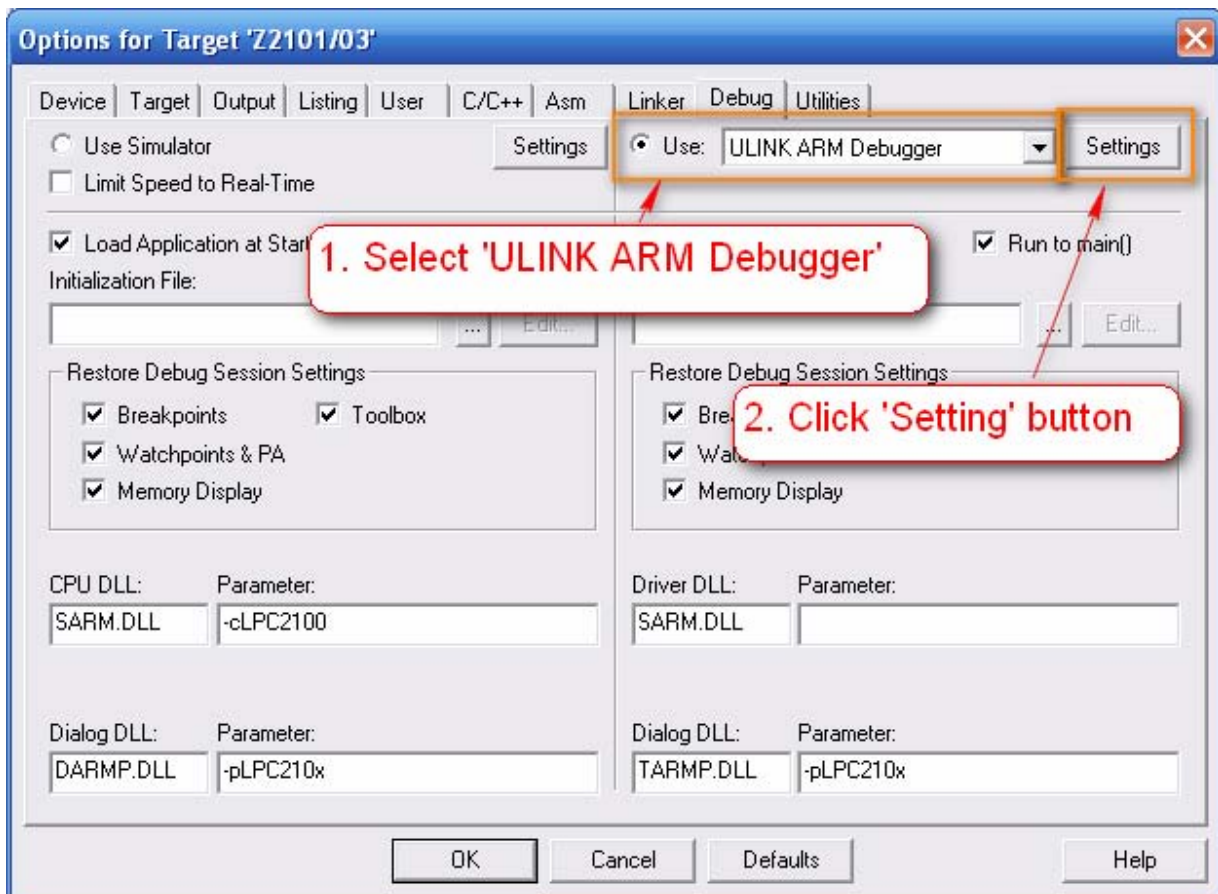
Options for Target 'Z2101/03'

Device | Target | Output | Listing | User | C/C++ | Asm | Linker | Debug | Utilities

Use Simulator

Settings

Limit Speed to Real-Time

Use: ULINK ARM Debugger

Settings

Load Application at Start

Initialization File:

... Edit...

1. Select 'ULINK ARM Debugger'

Run to main()

... Edit...

Restore Debug Session Settings

Breakpoints

Toolbox

Watchpoints & PA

Memory Display

Restore Debug Session Settings

Bre

Wat

Memory Display

2. Click 'Setting' button

CPU DLL: SARM.DLL

Parameter: -cLPC2100

Driver DLL: SARM.DLL

Parameter:

Dialog DLL: DARMP.DLL

Parameter: -pLPC210x

Dialog DLL: TARMP.DLL

Parameter: -pLPC210x

OK

Cancel

Defaults

Help